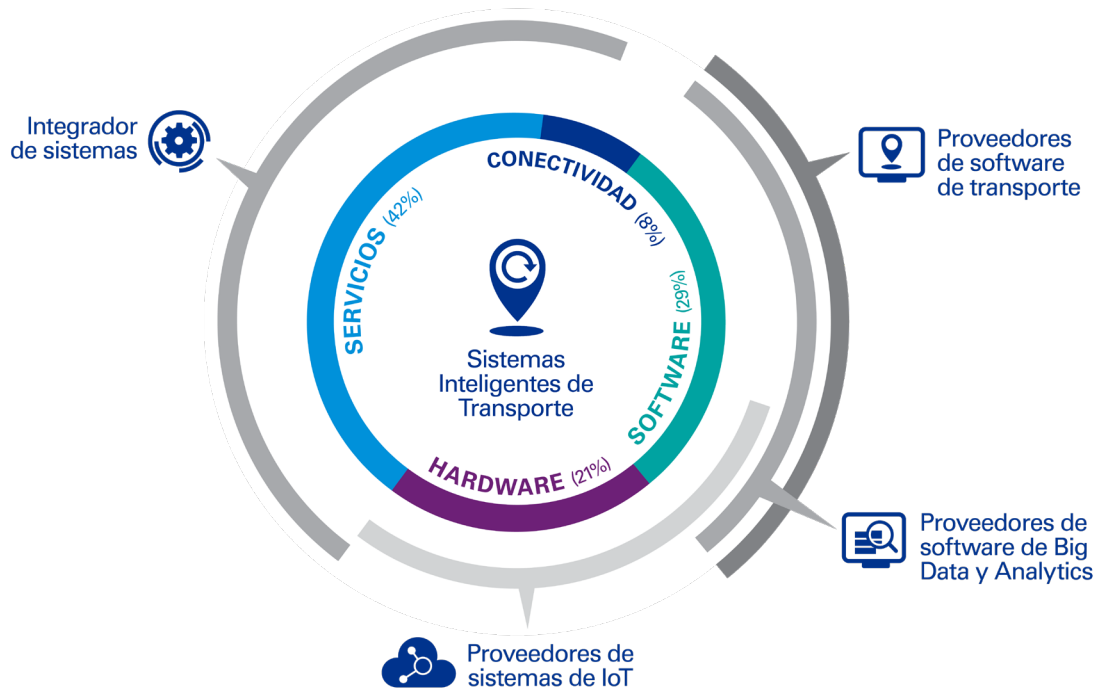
Integrador de sistemas

Proveedores de software de transporte

CONECTIVIDAD (8%)

SERVICIOS (42%)

SOFTWARE (29%)

Sistemas Inteligentes de Transporte

HARDWARE (21%)

Proveedores de software de Big Data y Analytics

Proveedores de sistemas de IoT